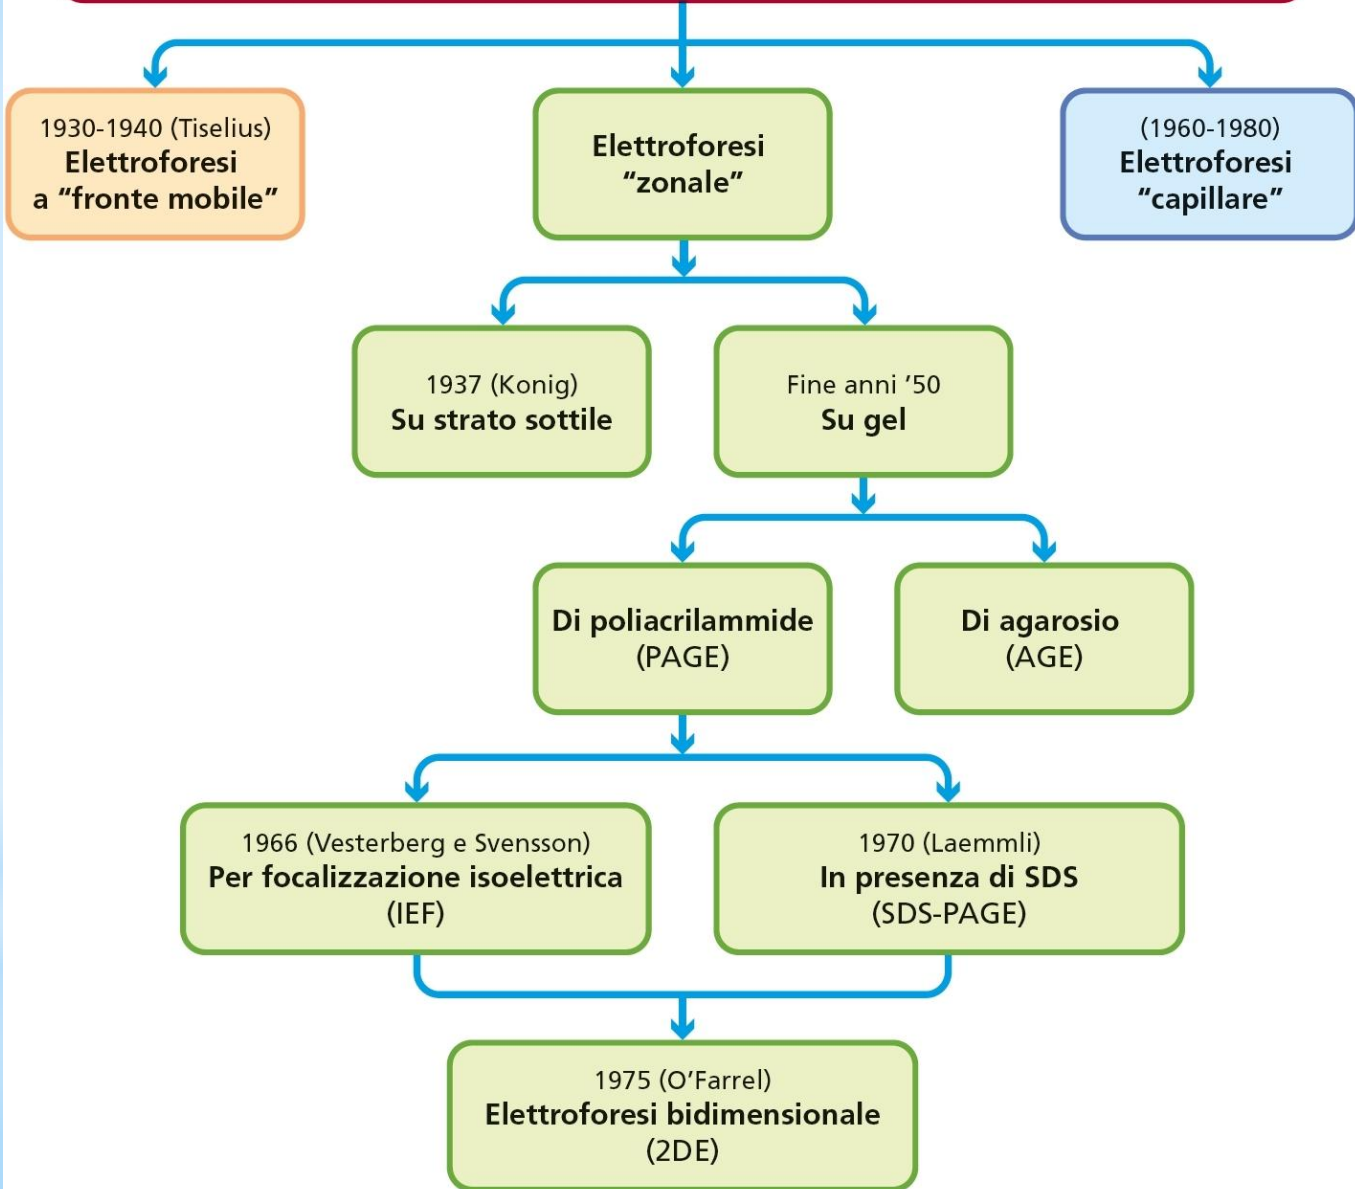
1930-1940 (Tiselius)
Elettroforesi a “fronte mobile”

Elettroforesi “zonale”

(1960-1980)
Elettroforesi “capillare”

1937 (Konig)
Su strato sottile

Fine anni ’50
Su gel

Di poliacrilammide (PAGE)

Di agarosio (AGE)

1966 (Vesterberg e Svensson)
Per focalizzazione isoelettrica (IEF)

1970 (Laemmli)
In presenza di SDS (SDS-PAGE)

1975 (O’Farrel)
Elettroforesi bidimensionale (2DE)